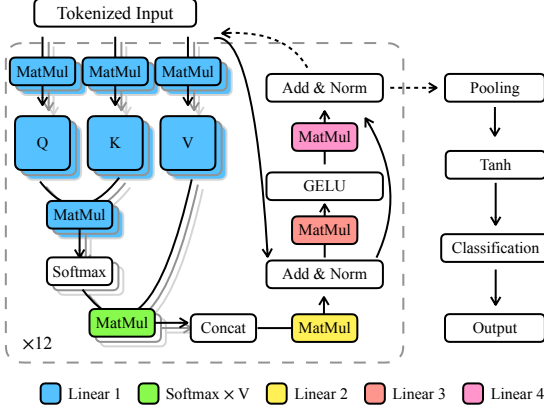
Tokenized Input

MatMul MatMul MatMul

Q K V

MatMul

Softmax

MatMul

Concat

MatMul

Add & Norm

MatMul

GELU

MatMul

Add & Norm

×12

Pooling

Tanh

Classification

Output

Linear 1 Softmax × V Linear 2 Linear 3 Linear 4